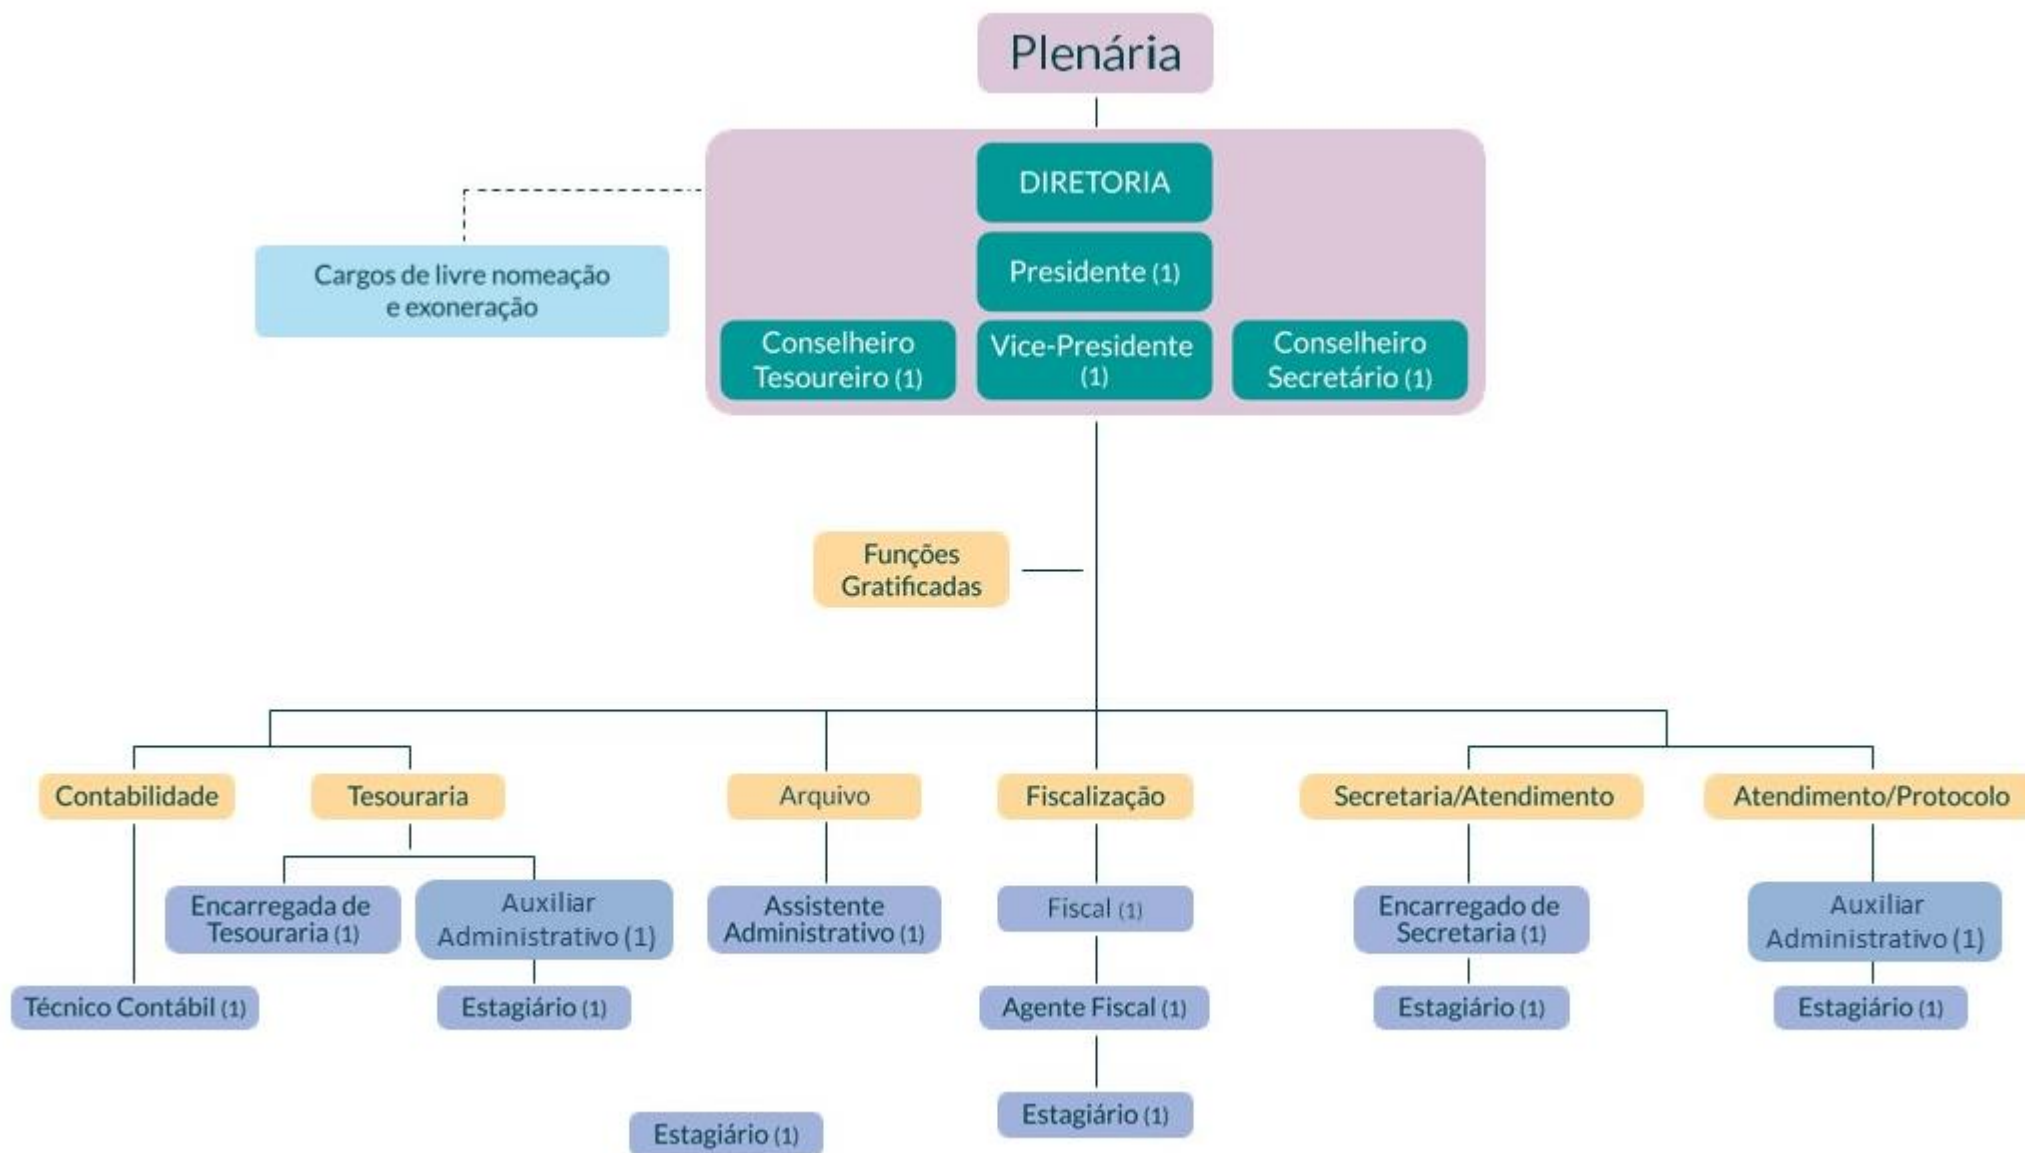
Plenária

DIRETORIA

Presidente (1)

Conselheiro Tesoureiro (1)

Vice-Presidente (1)

Conselheiro Secretário (1)

Cargos de livre nomeação e exoneração

Funções Gratificadas

Contabilidade

Tesouraria

Arquivo

Fiscalização

Secretaria/Atendimento

Atendimento/Protocolo

Encarregada de Tesouraria (1)

Auxiliar Administrativo (1)

Assistente Administrativo (1)

Fiscal (1)

Encarregado de Secretaria (1)

Auxiliar Administrativo (1)

Técnico Contábil (1)

Estagiário (1)

Agente Fiscal (1)

Estagiário (1)

Estagiário (1)

Estagiário (1)

Estagiário (1)